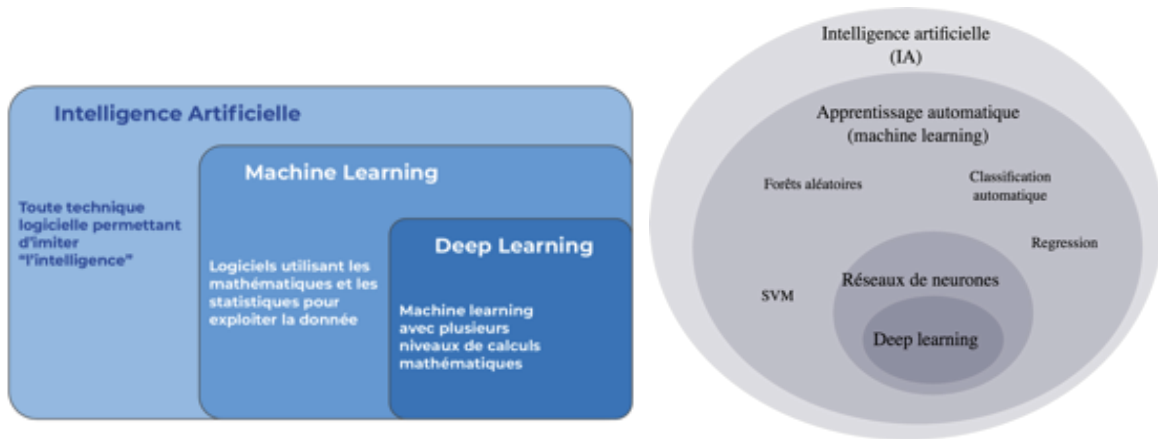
Intelligence Artificielle

Toute technique logicielle permettant d'imiter "l'intelligence"

Machine Learning

Logiciels utilisant les mathématiques et les statistiques pour exploiter la donnée

Deep Learning

Machine learning avec plusieurs niveaux de calculs mathématiques

Intelligence artificielle (IA)

Apprentissage automatique (machine learning)

Forêts aléatoires

Classification automatique

Regression

SVM

Réseaux de neurones

Deep learning